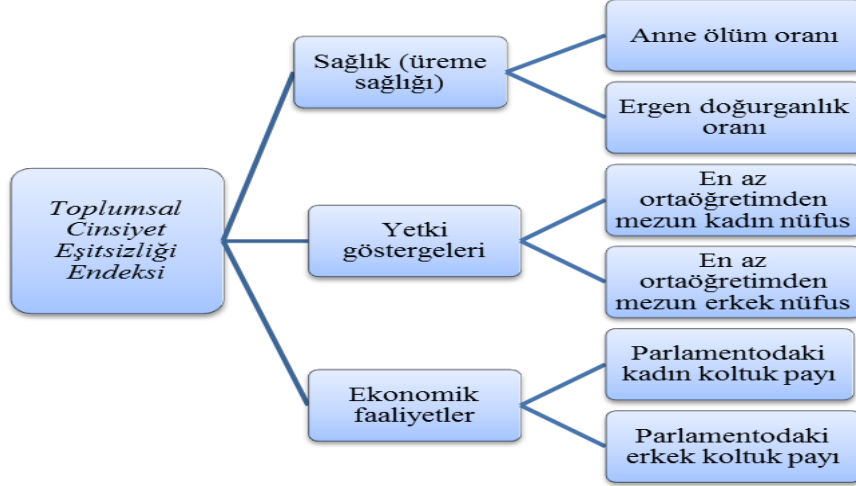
Toplumsal Cinsiyet Eşitsizliği Endeksi

Sağlık (üreme sağlığı)

Anne ölüm oranı

Ergen doğurganlık oranı

Yetki göstergeleri

En az ortaöğretimden mezun kadın nüfus

En az ortaöğretimden mezun erkek nüfus

Ekonomik faaliyetler

Parlamentodaki kadın koltuk payı

Parlamentodaki erkek koltuk payı